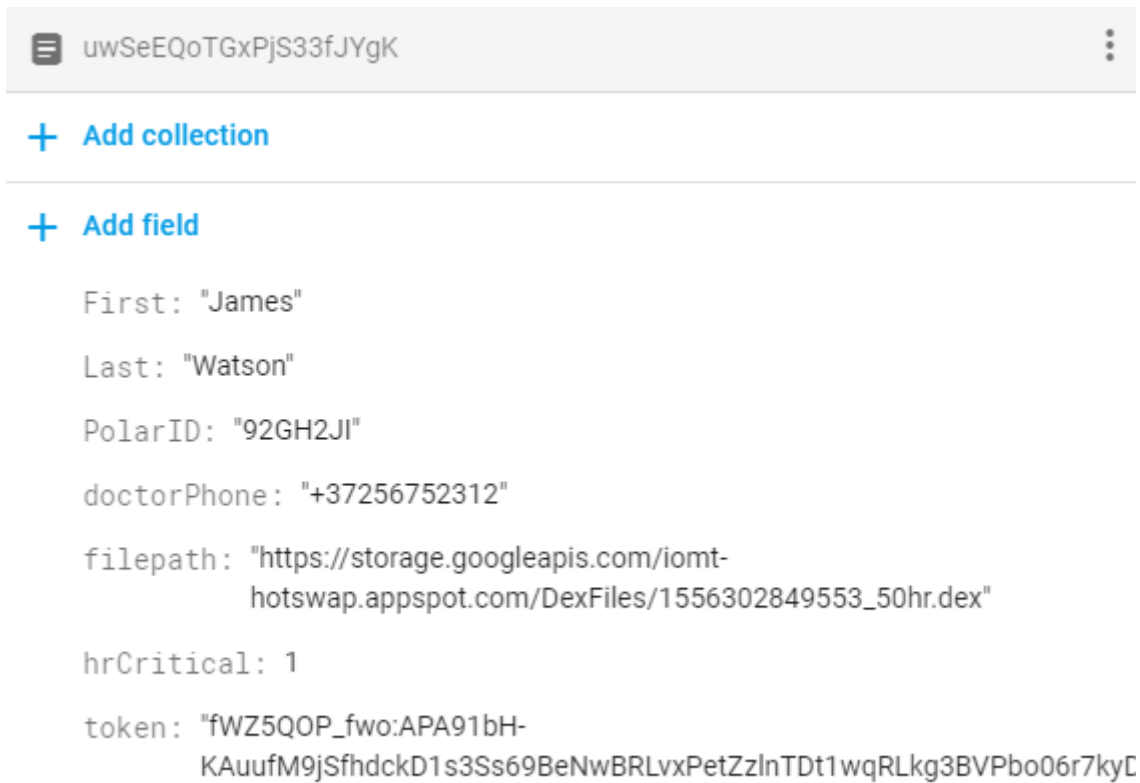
uwSeEQoTGxPjS33fJYgK

+ Add collection

+ Add field

First: "James"

Last: "Watson"

PolarID: "92GH2JI"

doctorPhone: "+37256752312"

filepath: "https://storage.googleapis.com/iomt-hotswap.appspot.com/DexFiles/1556302849553_50hr.dex"

hrCritical: 1

token: "fWZ5QOP_fwo:APA91bH-KAuufM9jSfhdckD1s3Ss69BeNwBRLvxPetZzlnTDt1wqRLkg3BVPbo06r7kyD